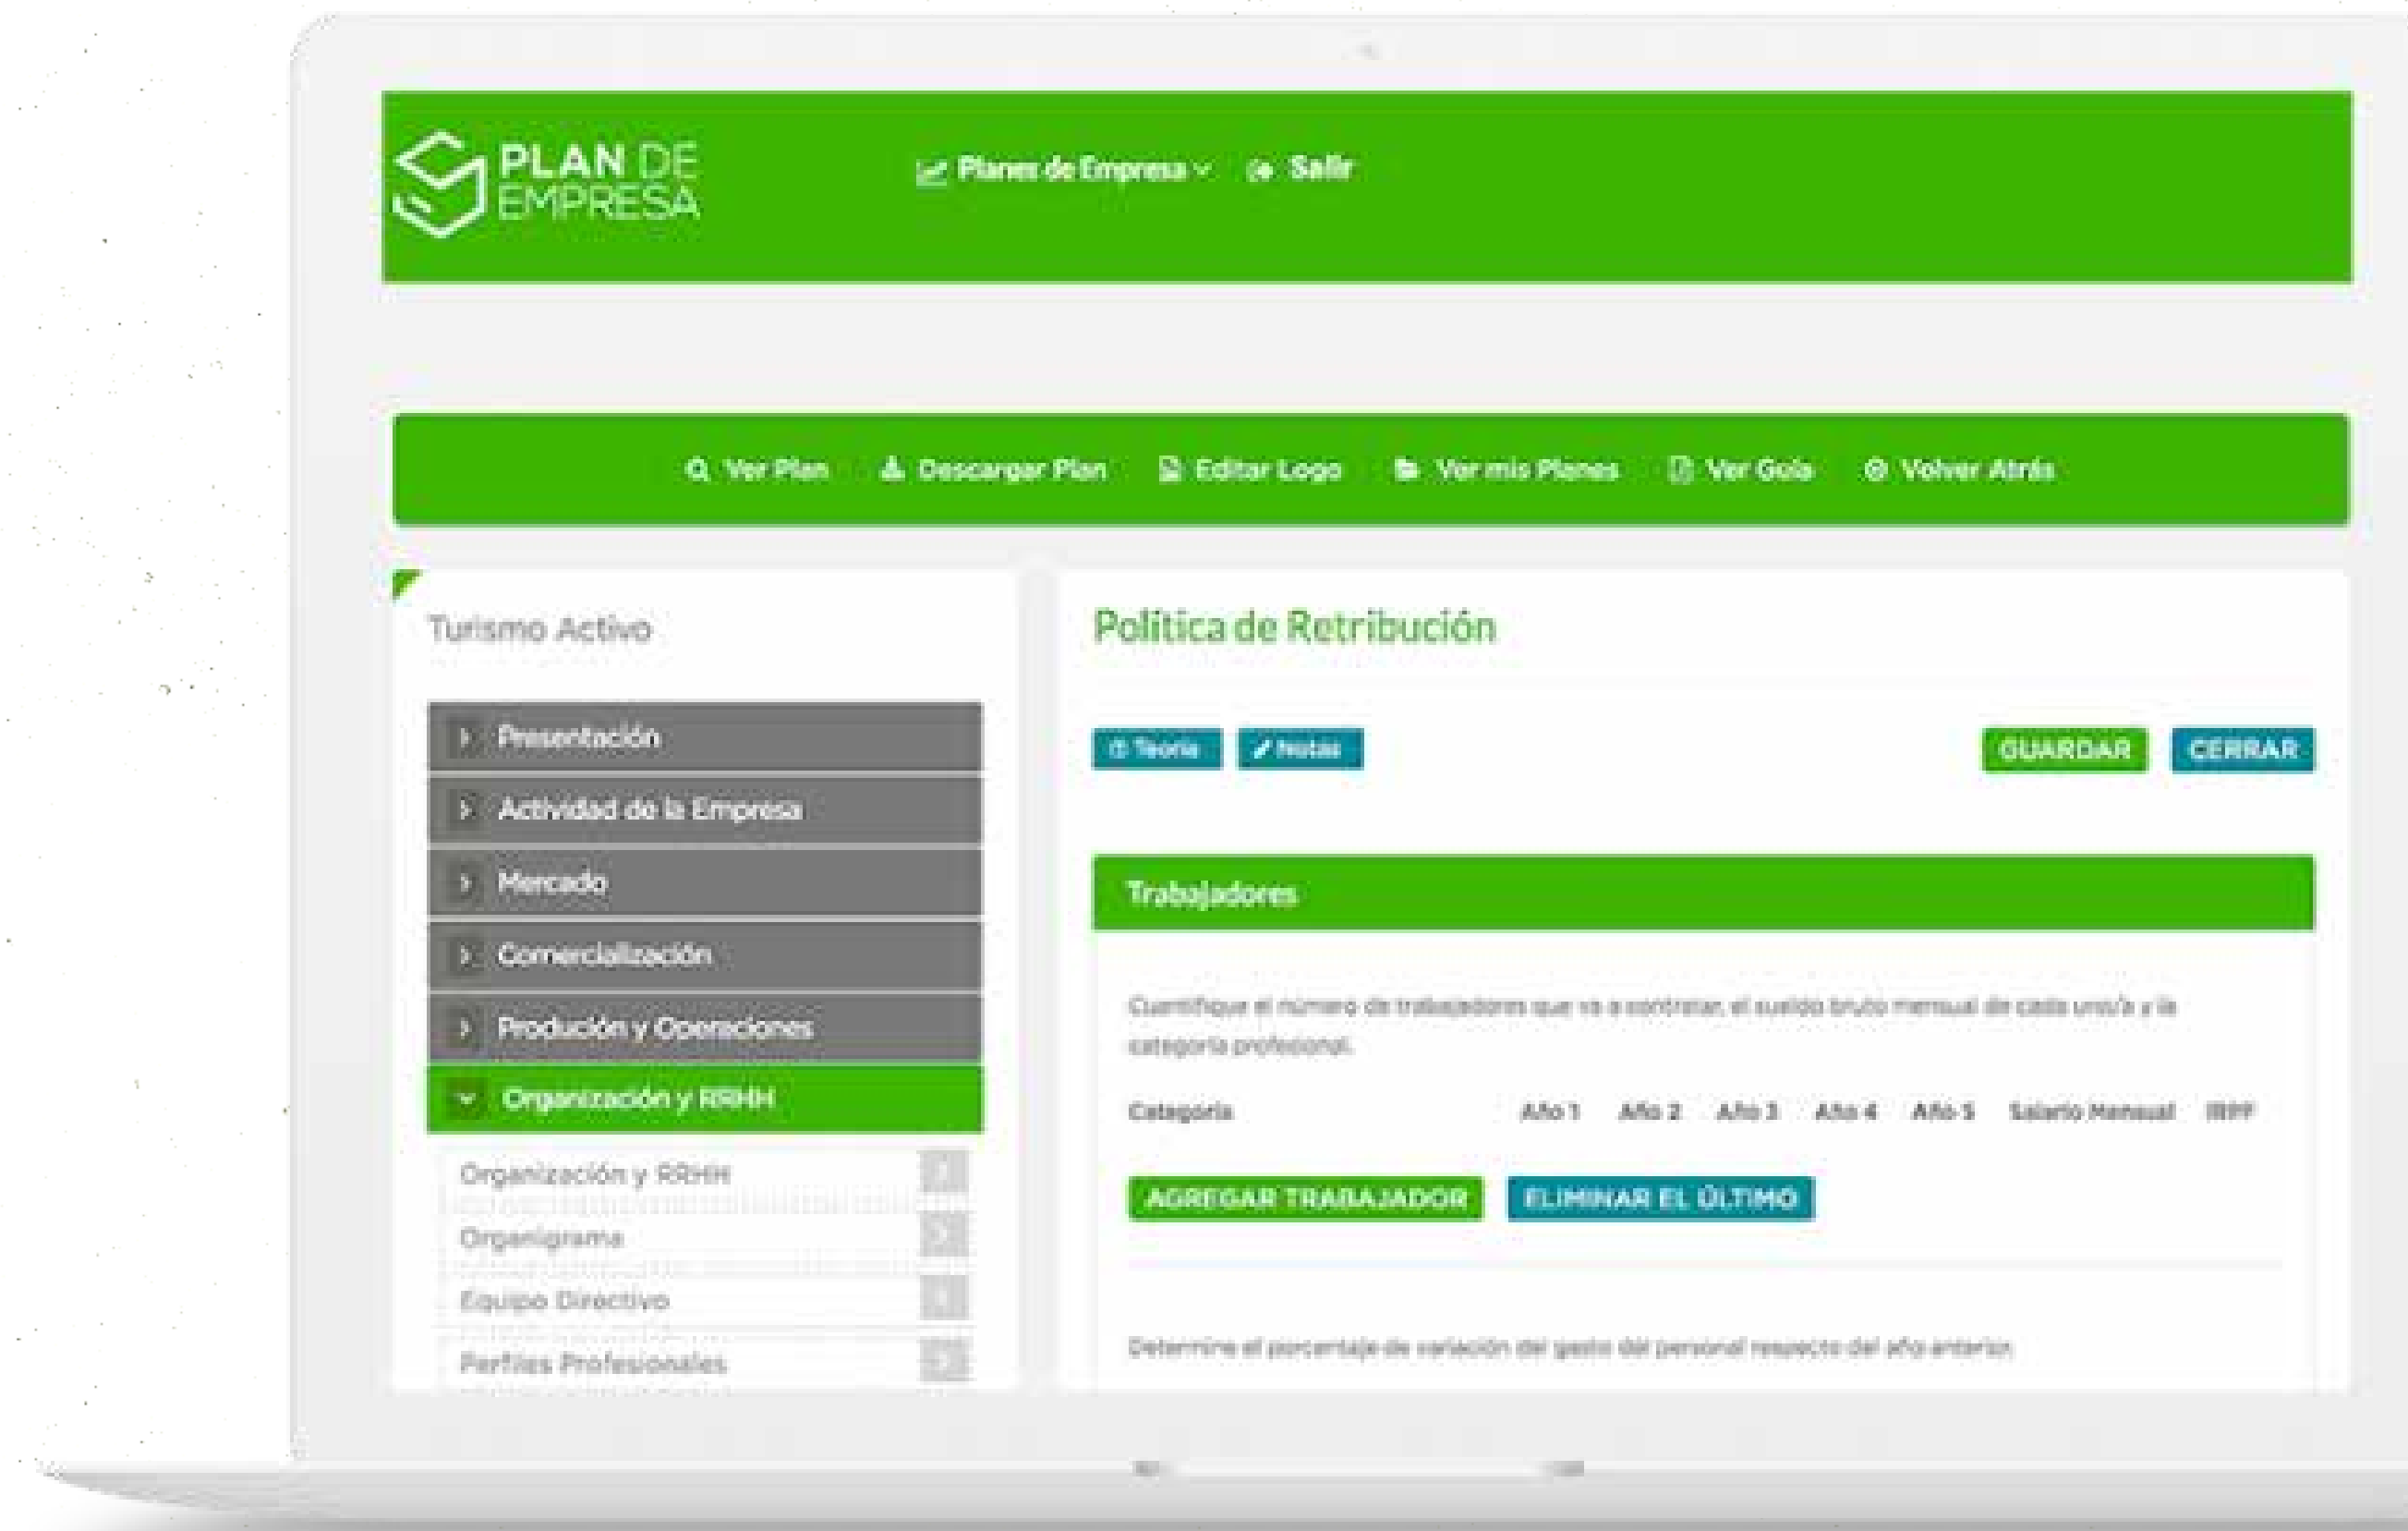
PLAN DE EMPRESA

Planes de Empresa Salir

Ver Plan Descargar Plan Editar Logo Ver mis Planes Ver Guía Volver Atrás

Turismo Activo

Presentación
Actividad de la Empresa
Mercado
Comercialización
Produción y Operaciones
Organización y RRHH
Organización y RRHH
Organigrama
Equipo Directivo
Perfiles Profesionales

Política de Retribución

Teoría Notas GUARDAR CERRAR

Trabajadores

Cuantifique el número de trabajadores que va a contratar, el sueldo bruto mensual de cada uno/a y la categoría profesional.

Categoría Año 1 Año 2 Año 3 Año 4 Año 5 Salario Mensual IRPF

AGREGAR TRABAJADOR ELIMINAR EL ÚLTIMO

Determine el porcentaje de variación del gasto del personal respecto del año anterior.